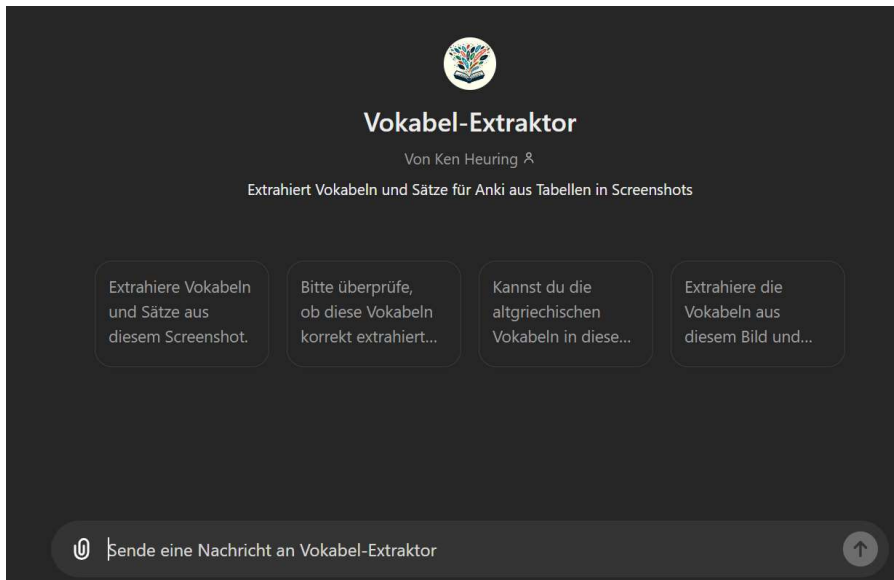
Vokabel-Extraktor

Von Ken Heuring

Extrahiert Vokabeln und Sätze für Anki aus Tabellen in Screenshots

Extrahiere Vokabeln und Sätze aus diesem Screenshot.

Bitte überprüfe, ob diese Vokabeln korrekt extrahiert...

Kannst du die altgriechischen Vokabeln in diese...

Extrahiere die Vokabeln aus diesem Bild und...

Sende eine Nachricht an Vokabel-Extraktor